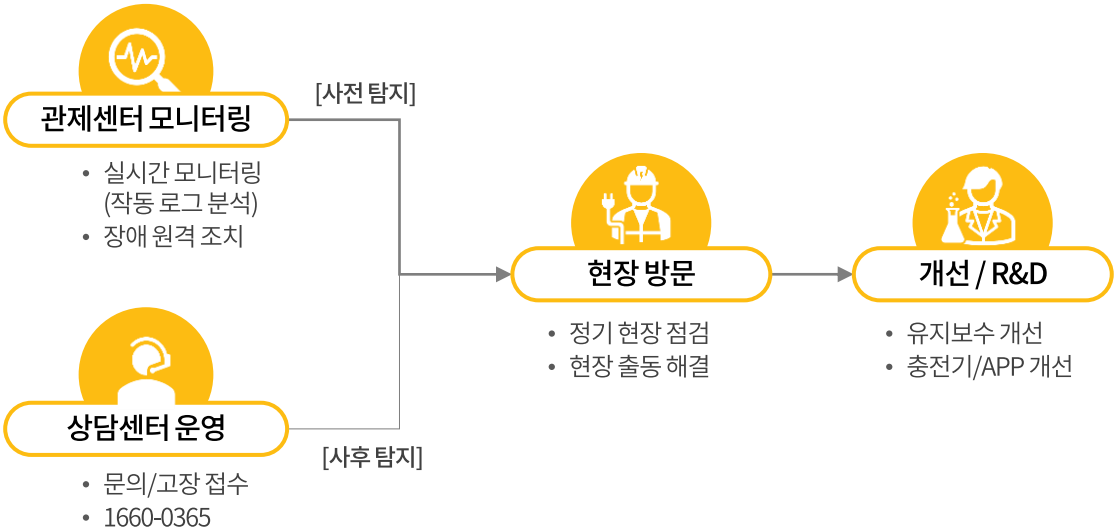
관제센터 모니터링

• 실시간 모니터링 (작동 로그 분석)
• 장애 원격 조치

[사전 탐지]

상담센터 운영

• 문의/고장 접수
• 1660-0365

[사후 탐지]

현장 방문

• 정기 현장 점검
• 현장 출동 해결

개선 / R&D

• 유지보수 개선
• 충전기/APP 개선